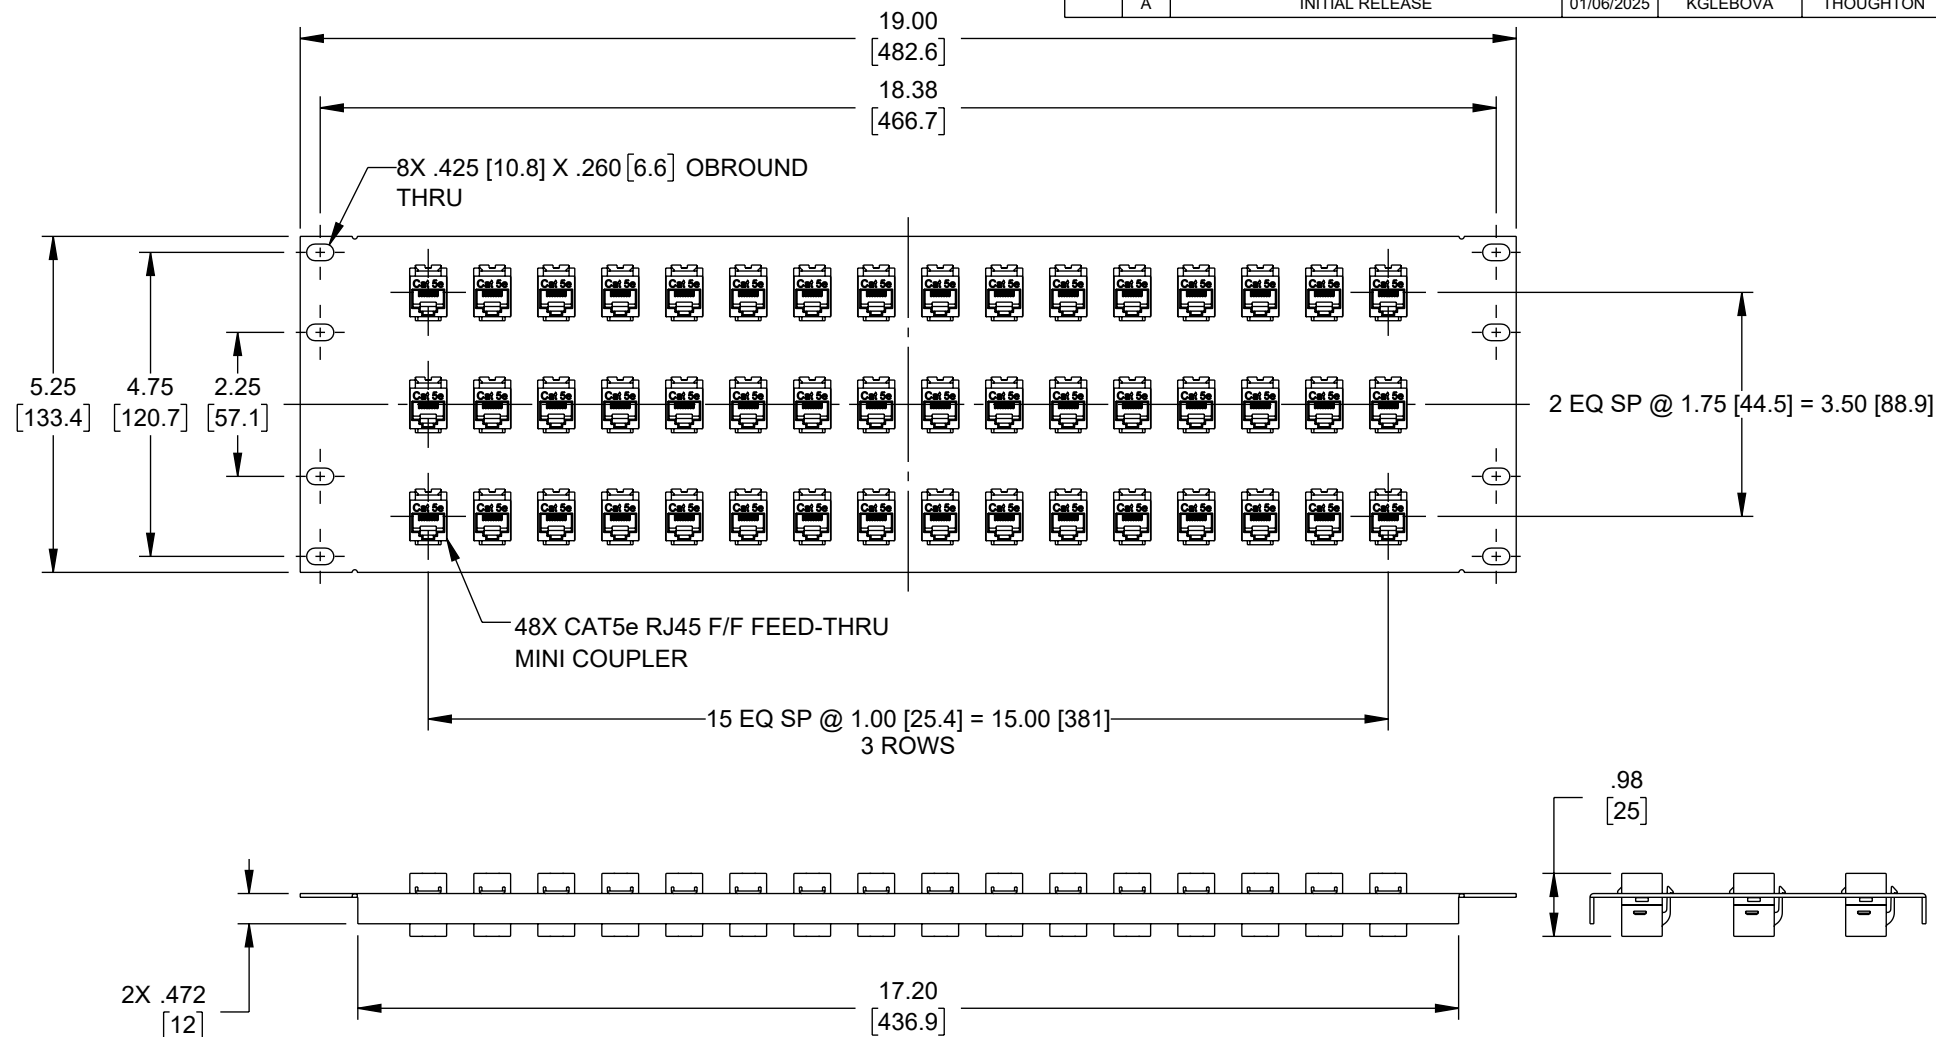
| | A | INITIAL RELEASE | 01/06/2025 | KGLEBOVA | THOUGHTON |
|---|---|---|---|---|---|

19.00
[482.6]

18.38
[466.7]

8X .425 [10.8] X .260 [6.6] OBROUND THRU

Cat 5e Cat 5e Cat 5e Cat 5e Cat 5e Cat 5e Cat 5e Cat 5e Cat 5e Cat 5e Cat 5e Cat 5e Cat 5e Cat 5e Cat 5e Cat 5e

Cat 5e Cat 5e Cat 5e Cat 5e Cat 5e Cat 5e Cat 5e Cat 5e Cat 5e Cat 5e Cat 5e Cat 5e Cat 5e Cat 5e Cat 5e Cat 5e

Cat 5e Cat 5e Cat 5e Cat 5e Cat 5e Cat 5e Cat 5e Cat 5e Cat 5e Cat 5e Cat 5e Cat 5e Cat 5e Cat 5e Cat 5e Cat 5e

5.25
[133.4]

4.75
[120.7]

2.25
[57.1]

2 EQ SP @ 1.75 [44.5] = 3.50 [88.9]

48X CAT5e RJ45 F/F FEED-THRU MINI COUPLER

15 EQ SP @ 1.00 [25.4] = 15.00 [381]
3 ROWS

.98
[25]

2X .472
[12]

17.20
[436.9]